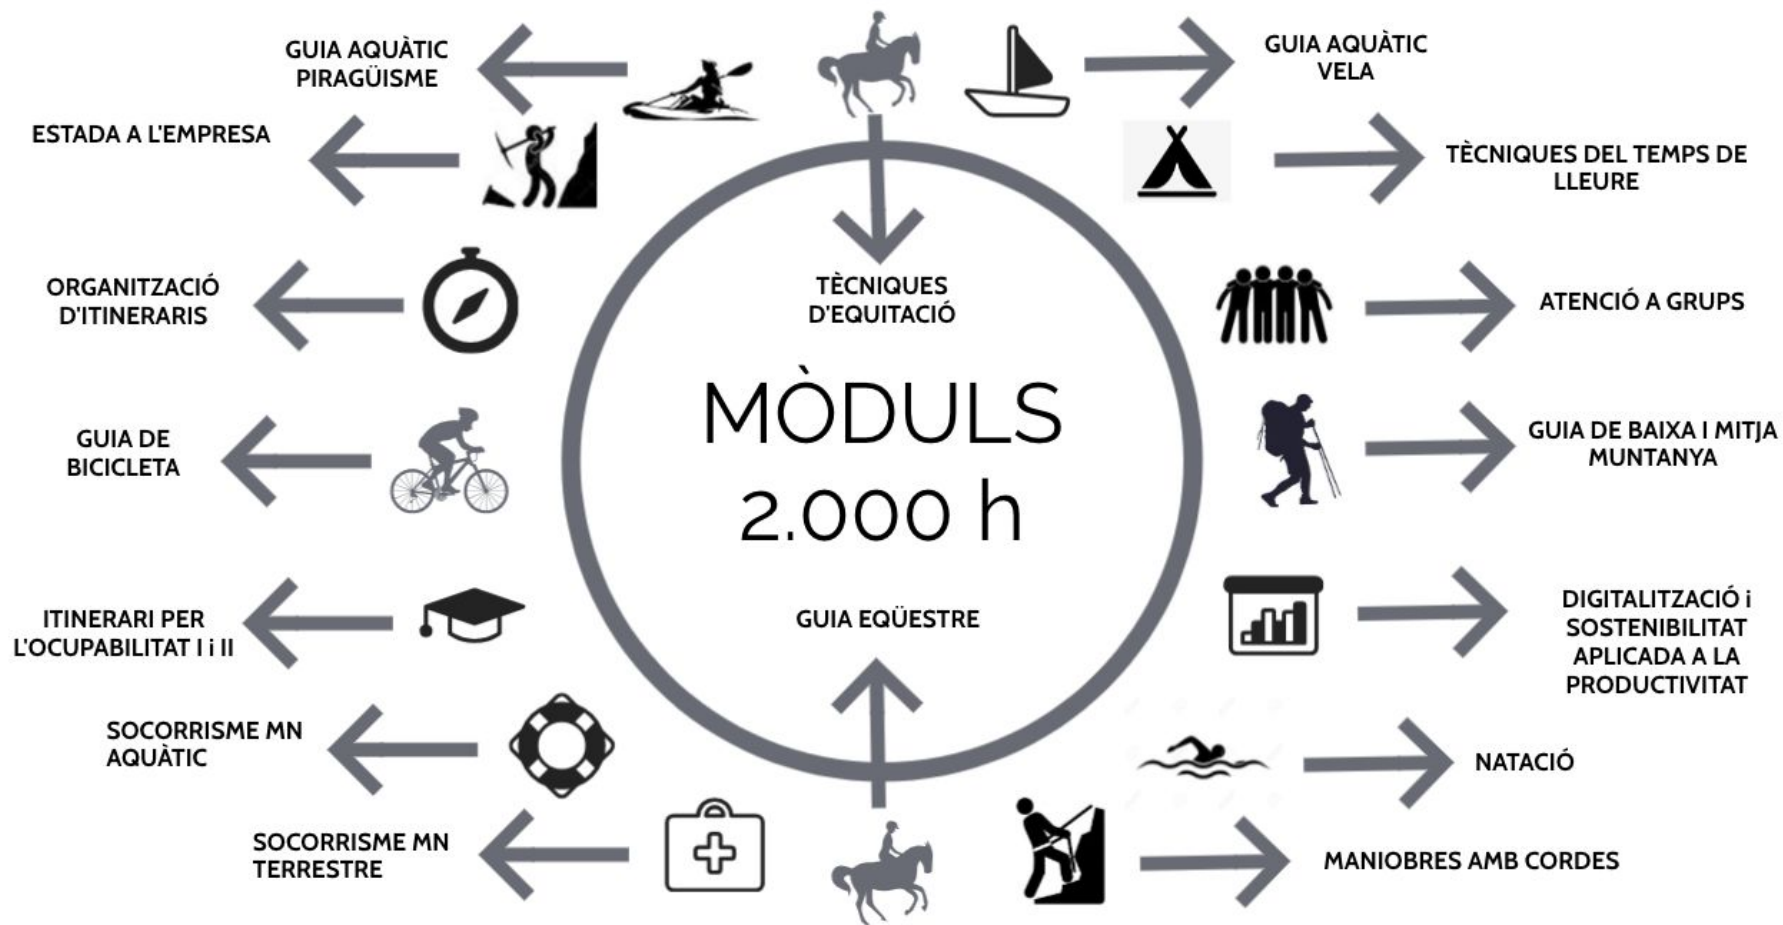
GUIA AQUÀTIC PIRAGÜISME

GUIA AQUÀTIC VELA

ESTADA A L'EMPRESA

TÈCNIQUES DEL TEMPS DE LLEURE

TÈCNIQUES D'EQUITACIÓ

ORGANITZACIÓ D'ITINERARIS

ATENCIÓ A GRUPS

MÒDULS
2.000 h

GUIA DE BICICLETA

GUIA DE BAIXA I MITJA MUNTANYA

ITINERARI PER L'OCUPABILITAT I i II

GUIA EQÜESTRE

DIGITALITZACIÓ i SOSTENIBILITAT APLICADA A LA PRODUCTIVITAT

SOCORRISME MN AQUÀTIC

NATACIÓ

SOCORRISME MN TERRESTRE

MANIOBRES AMB CORDES